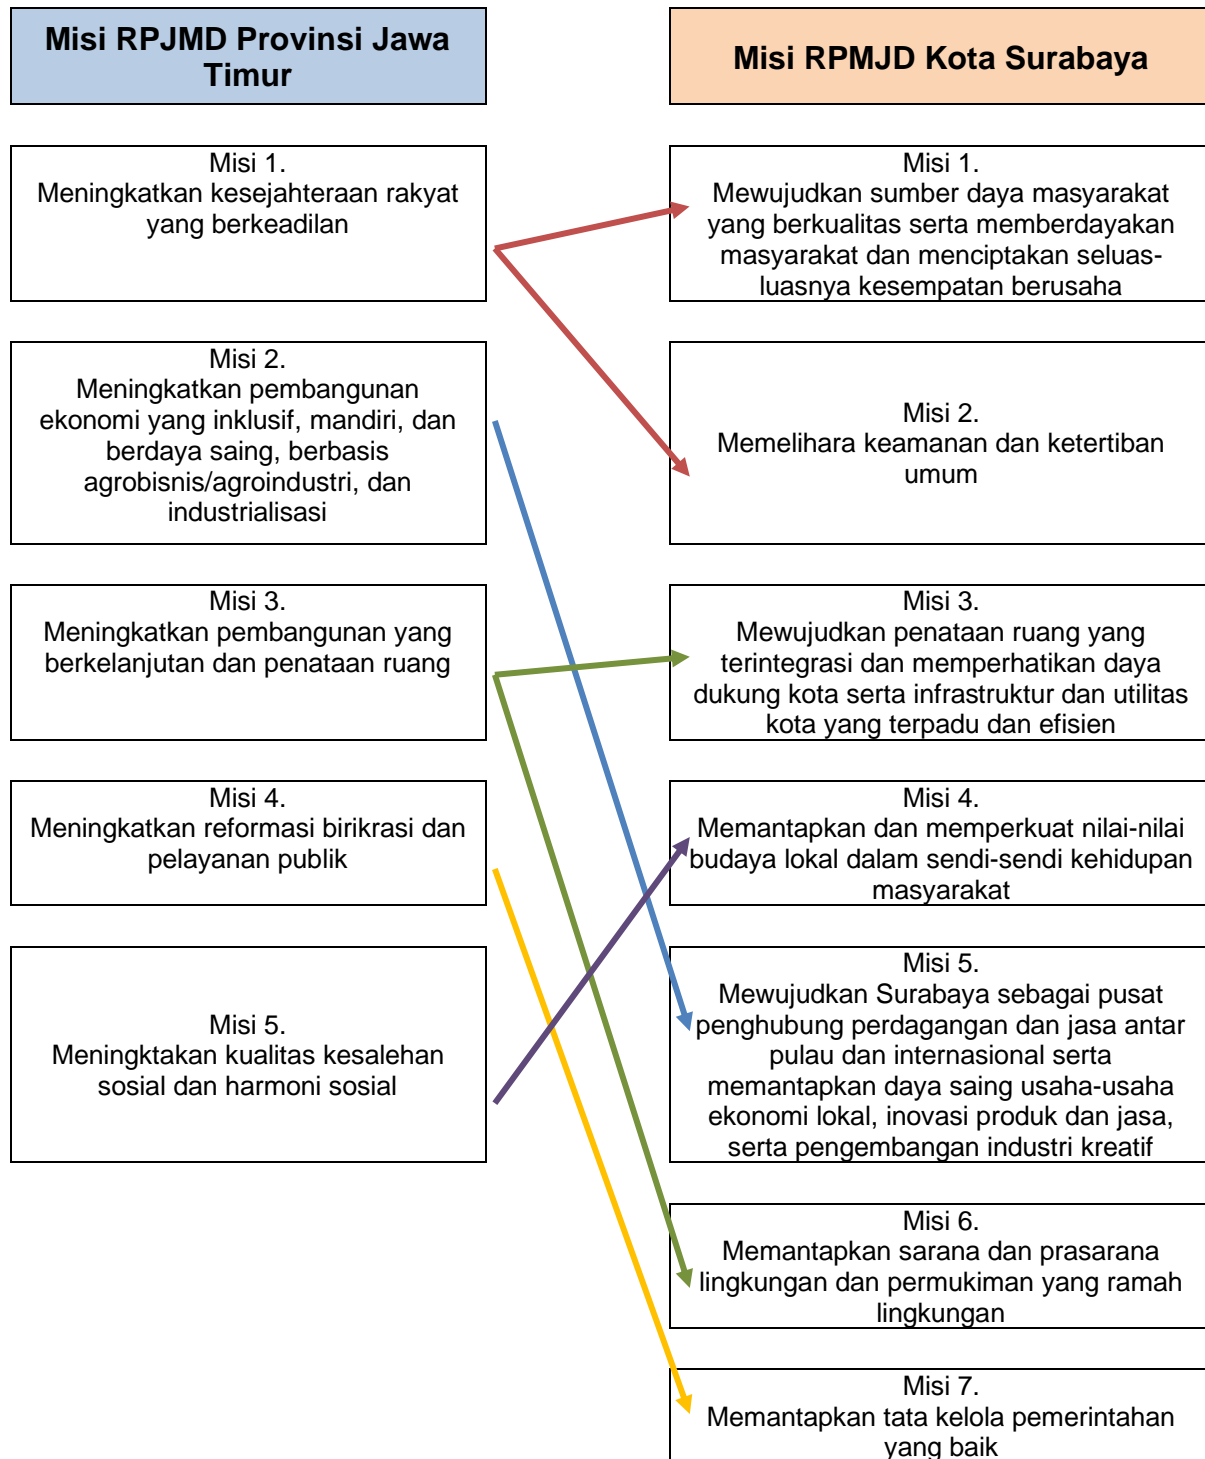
Misi RPJMD Provinsi Jawa Timur

Misi 1.
Meningkatkan kesejahteraan rakyat yang berkeadilan

Misi 2.
Meningkatkan pembangunan ekonomi yang inklusif, mandiri, dan berdaya saing, berbasis agrobisnis/agroindustri, dan industrialisasi

Misi 3.
Meningkatkan pembangunan yang berkelanjutan dan penataan ruang

Misi 4.
Meningkatkan reformasi birikrasi dan pelayanan publik

Misi 5.
Meningktakan kualitas kesalehan sosial dan harmoni sosial

Misi RPMJD Kota Surabaya

Misi 1.
Mewujudkan sumber daya masyarakat yang berkualitas serta memberdayakan masyarakat dan menciptakan seluas-luasnya kesempatan berusaha

Misi 2.
Memelihara keamanan dan ketertiban umum

Misi 3.
Mewujudkan penataan ruang yang terintegrasi dan memperhatikan daya dukung kota serta infrastruktur dan utilitas kota yang terpadu dan efisien

Misi 4.
Memantapkan dan memperkuat nilai-nilai budaya lokal dalam sendi-sendi kehidupan masyarakat

Misi 5.
Mewujudkan Surabaya sebagai pusat penghubung perdagangan dan jasa antar pulau dan internasional serta memantapkan daya saing usaha-usaha ekonomi lokal, inovasi produk dan jasa, serta pengembangan industri kreatif

Misi 6.
Memantapkan sarana dan prasarana lingkungan dan permukiman yang ramah lingkungan

Misi 7.
Memantapkan tata kelola pemerintahan yang baik